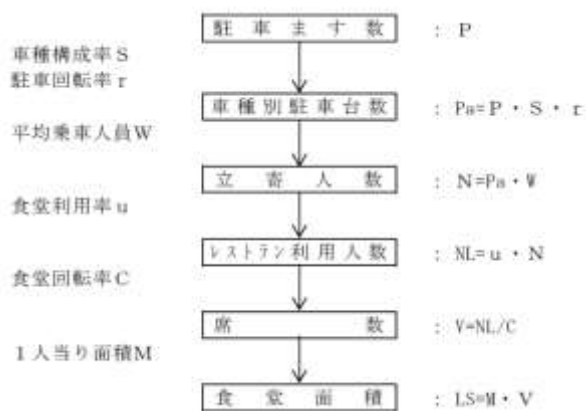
駐車ます数 : P

車種構成率S
駐車回転率r

車種別駐車台数 : Pa=P・S・r

平均乗車人員W

立寄人数 : N=Pa・W

食堂利用率u

レストラン利用人数 : NL=u・N

食堂回転率C

席数 : V=NL/C

1人当り面積M

食堂面積 : LS=M・V